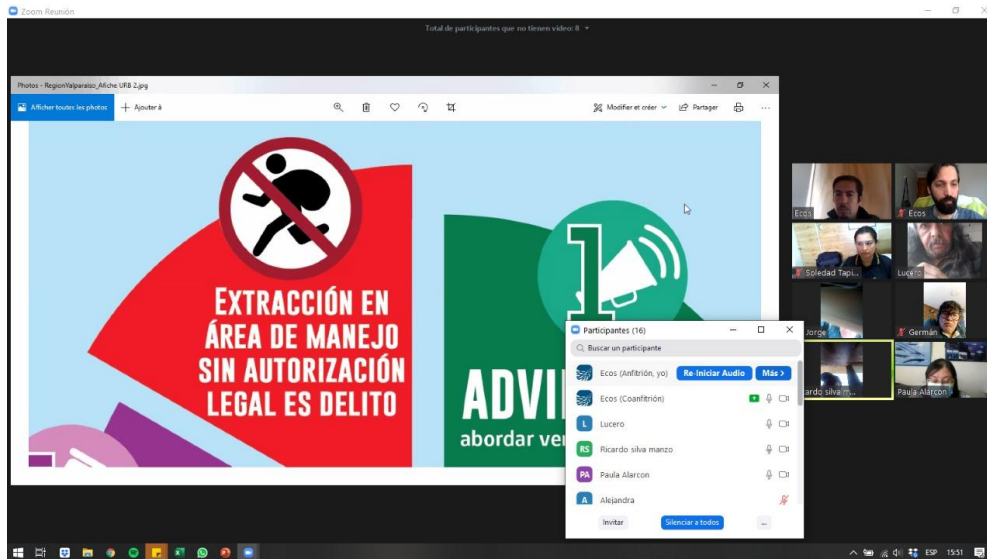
Zoom Reunión

Total de participantes que no tienen video: 8

Photos - RegionValparaiso_Afiche URB 2.jpg

Afficher toutes les photos

Ajouter à

Modifier et créer

Partager

EXTRACCIÓN EN ÁREA DE MANEJO SIN AUTORIZACIÓN LEGAL ES DELITO

1

ADVI

abordar ver

Participantes (16)

Buscar un participante

Ecos (Anfitrión, yo)

Re-iniciar Audio

Más >

Ecos (Coanfitrión)

L Lucero

RS Ricardo silva manzo

PA Paula Alarcon

A Alejandra

Invitar

Silenciar a todos

...

Ecos

Ecos

Soledad Tapi...

Lucero

Jorge

Germán

rdo silva m...

Paula Alarcon

ESP 15:51